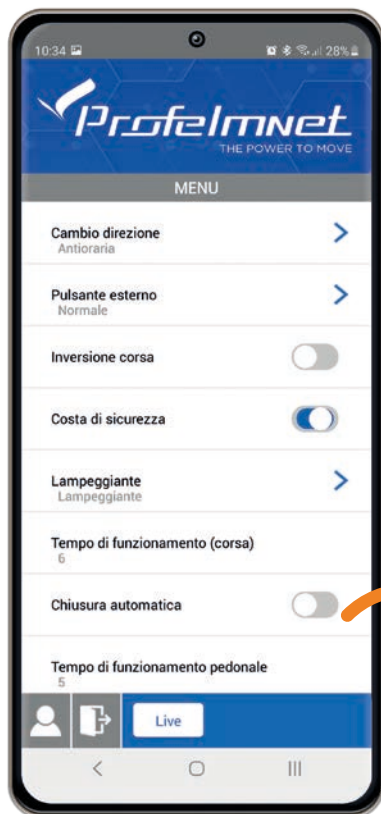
10:34 28%

Profelmnet
THE POWER TO MOVE

MENU

Cambio direzione
Antioraria

Pulsante esterno
Normale

Inversione corsa

Costa di sicurezza

Lampeggiante
Lampeggiante

Tempo di funzionamento (corsa)
6

Chiusura automatica

Tempo di funzionamento pedonale
5

Live